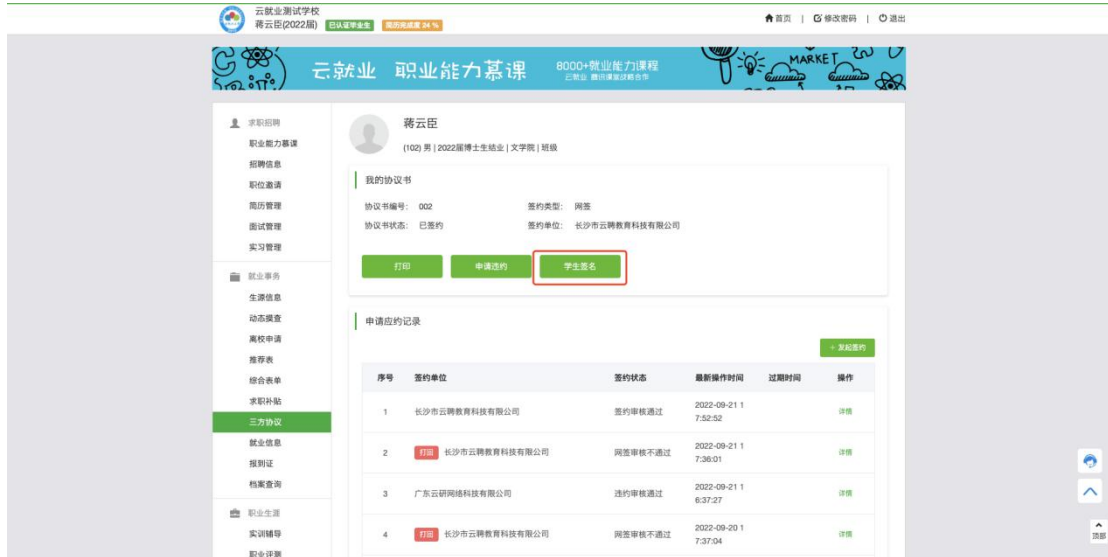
云就业测试学校
蒋云臣(2022届) 已认证毕业生 简历完成度 24 %

首页 | 修改密码 | 退出

云就业 职业能力慕课 8000+就业能力课程 云就业 慕课课堂战略合作 MARKET

求职招聘
职业能力慕课
招聘信息
职位邀请
简历管理
面试管理
实习管理
就业事务
生源信息
动态摸查
离校申请
推荐表
综合表单
求职补贴
三方协议
就业信息
报到证
档案查询
职业生涯
实训辅导
职业评测

蒋云臣
(102) 男 | 2022届博士生结业 | 文学院 | 班级

我的协议书
协议书编号: 002 签约类型: 网签
协议书状态: 已签约 签约单位: 长沙市云聘教育科技有限公司

打印 申请违约 学生签名

申请应约记录

+ 发起签约

| 序号 | 签约单位 | 签约状态 | 最新操作时间 | 过期时间 | 操作 |
|---|---|---|---|---|---|
| 1 | 长沙市云聘教育科技有限公司 | 签约审核通过 | 2022-09-21 17:52:52 | | 详情 |
| 2 | 打回 长沙市云聘教育科技有限公司 | 网签审核不通过 | 2022-09-21 17:36:01 | | 详情 |
| 3 | 广东云研网络科技有限公司 | 违约审核通过 | 2022-09-21 16:37:27 | | 详情 |
| 4 | 打回 长沙市云聘教育科技有限公司 | 网签审核不通过 | 2022-09-20 17:37:04 | | 详情 |

顶部